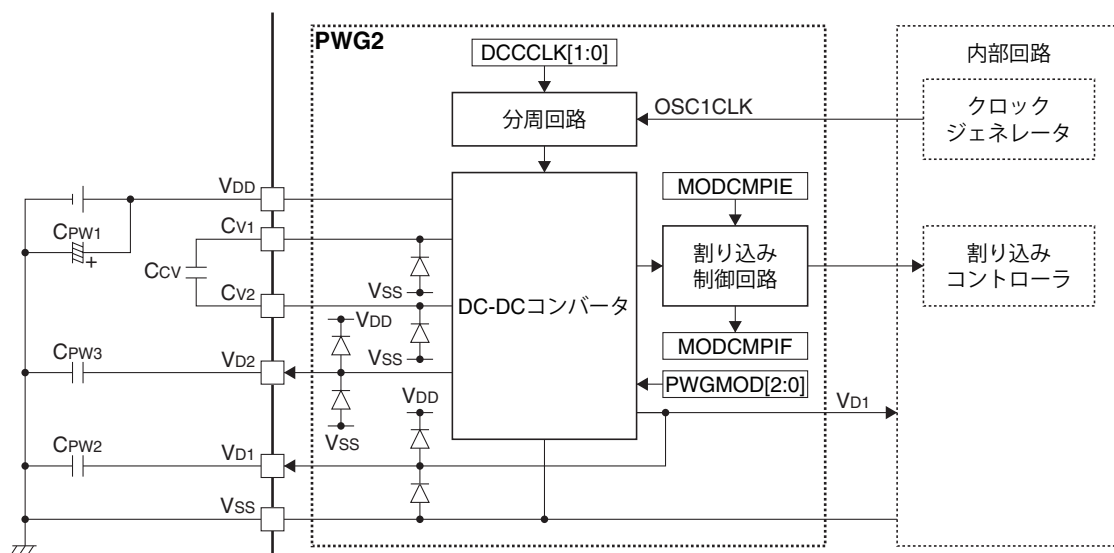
PWG2

DCCCLK[1:0]

内部回路

分周回路

OSC1CLK

クロック
ジェネレータ

$V_{DD}$

$C_{PW1}$

+

$C_{V1}$

$C_{CV}$

$C_{V2}$

$V_{SS}$

DC-DCコンバータ

MODCMPIE

割り込み
制御回路

割り込み
コントローラ

$V_{DD}$

$V_{SS}$

MODCMPIF

$C_{PW3}$

$V_{D2}$

PWGMOD[2:0]

$V_{DD}$

$V_{D1}$

$V_{SS}$

$C_{PW2}$

$V_{D1}$

$V_{SS}$